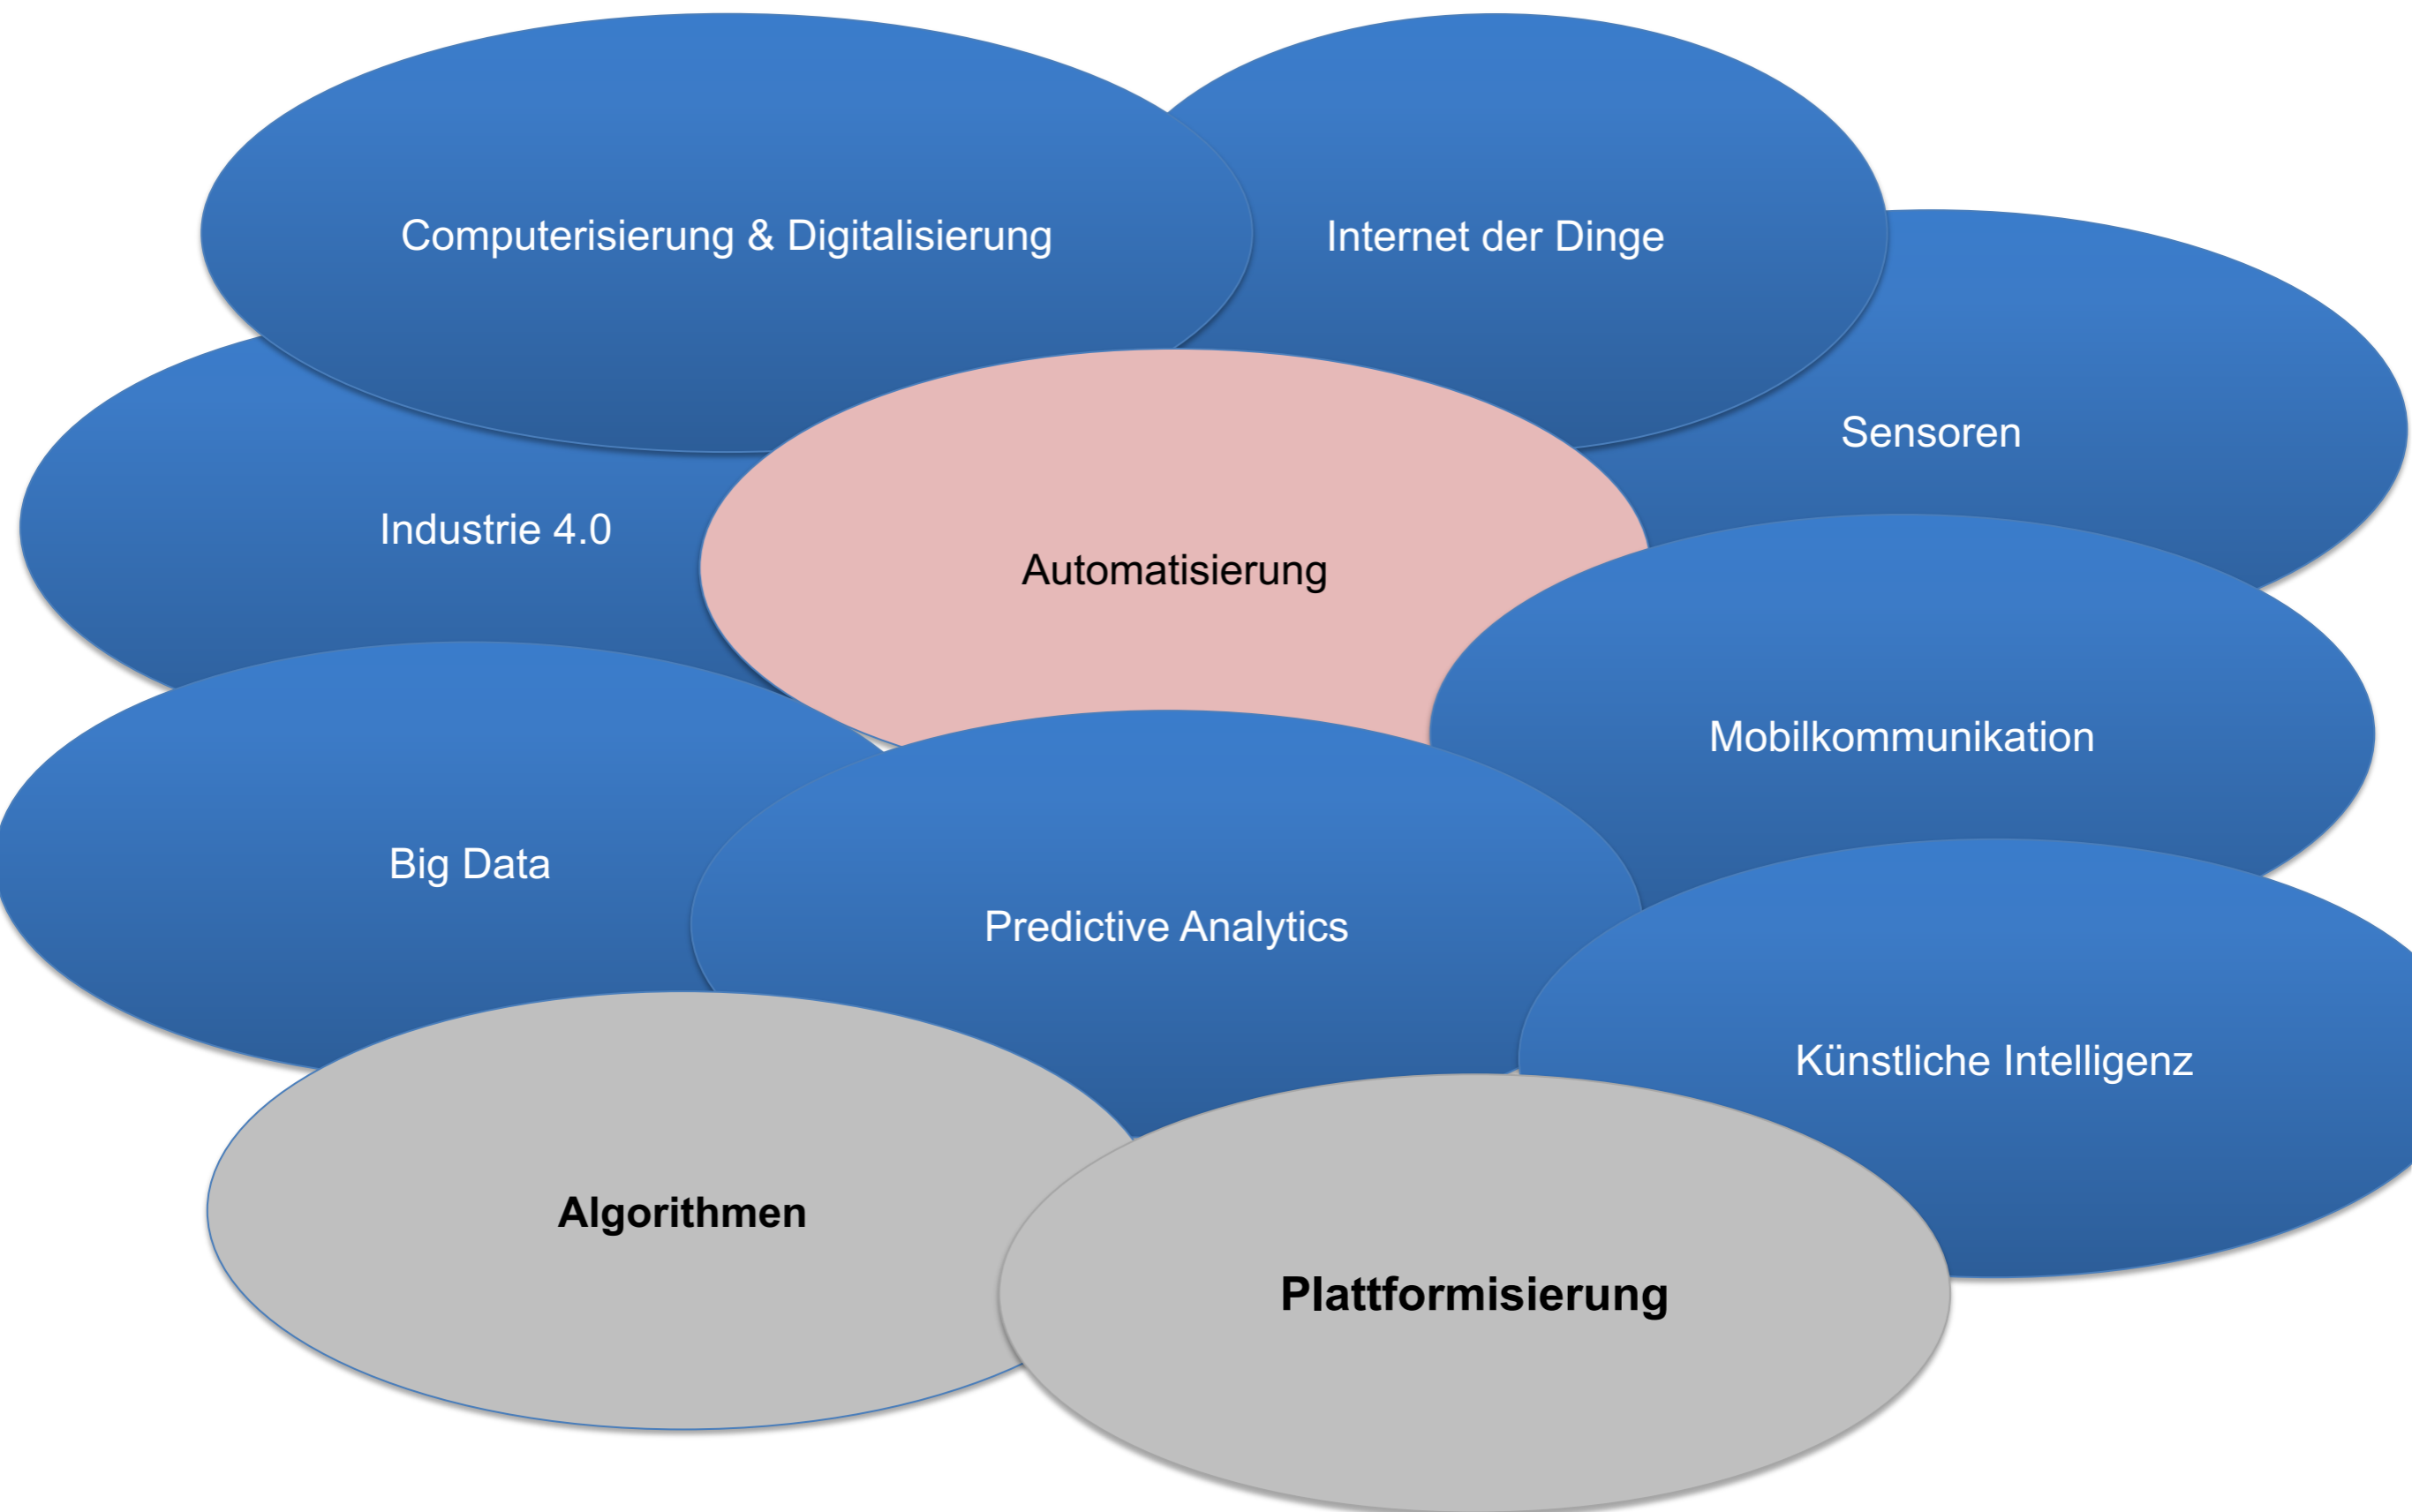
Computerisierung & Digitalisierung

Internet der Dinge

Sensoren

Industrie 4.0

Automatisierung

Mobilkommunikation

Big Data

Predictive Analytics

Künstliche Intelligenz

Algorithmen

Plattformisierung